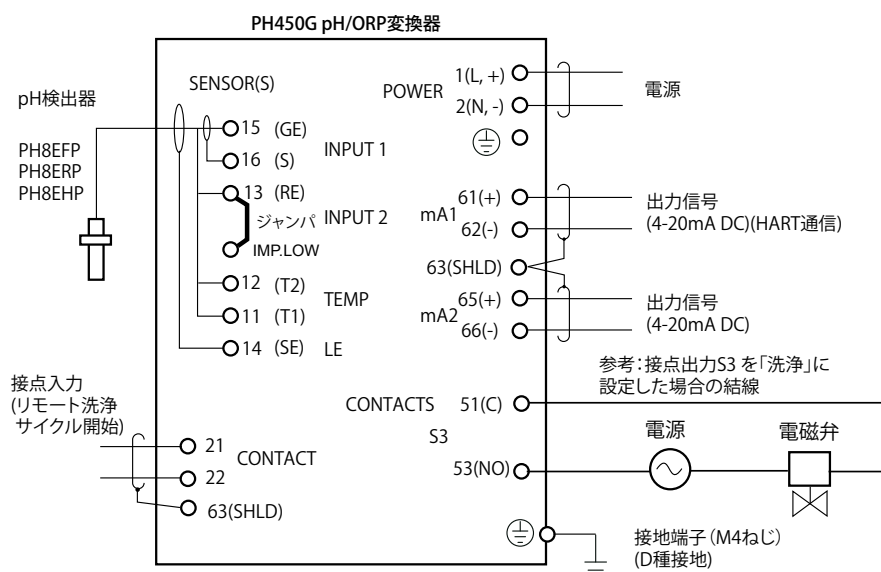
PH450G pH/ORP変換器

pH検出器

PH8EFP
PH8ERP
PH8EHP

SENSOR(S)

15 (GE)
16 (S)
INPUT 1
13 (RE)
ジャンパ
INPUT 2
IMP.LOW
12 (T2)
11 (T1)
TEMP
14 (SE)
LE

POWER
1(L, +)
2(N, -)
電源

mA1
61(+)
62(-)
出力信号
(4-20mA DC)(HART通信)
63(SHLD)
mA2
65(+)
66(-)
出力信号
(4-20mA DC)

参考:接点出力S3 を「洗浄」に設定した場合の結線

接点入力
(リモート洗浄
サイクル開始)

21
22
63(SHLD)
CONTACT

CONTACTS
51(C)
S3
53(NO)
電源
電磁弁

接地端子(M4ねじ)
(D種接地)